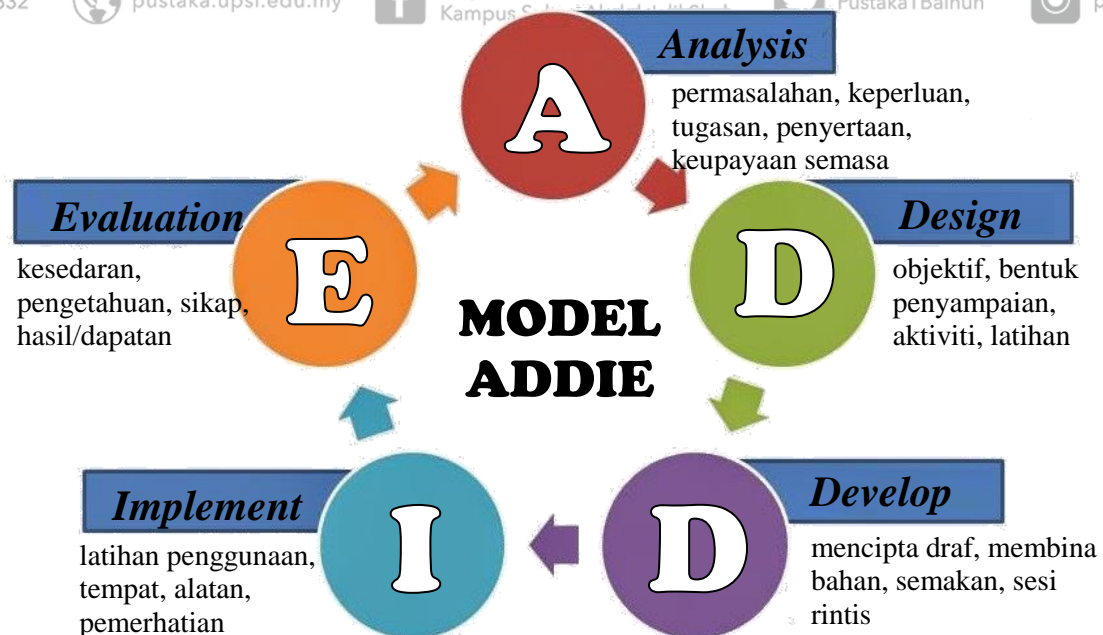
832 pustaka.upsi.edu.my Kampus S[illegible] PustakaTBainun p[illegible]

A
Analysis
permasalahan, keperluan, tugasan, penyertaan, keupayaan semasa

D
Design
objektif, bentuk penyampaian, aktiviti, latihan

D
Develop
mencipta draf, membina bahan, semakan, sesi rintis

I
Implement
latihan penggunaan, tempat, alatan, pemerhatian

E
Evaluation
kesedaran, pengetahuan, sikap, hasil/dapatan

MODEL ADDIE